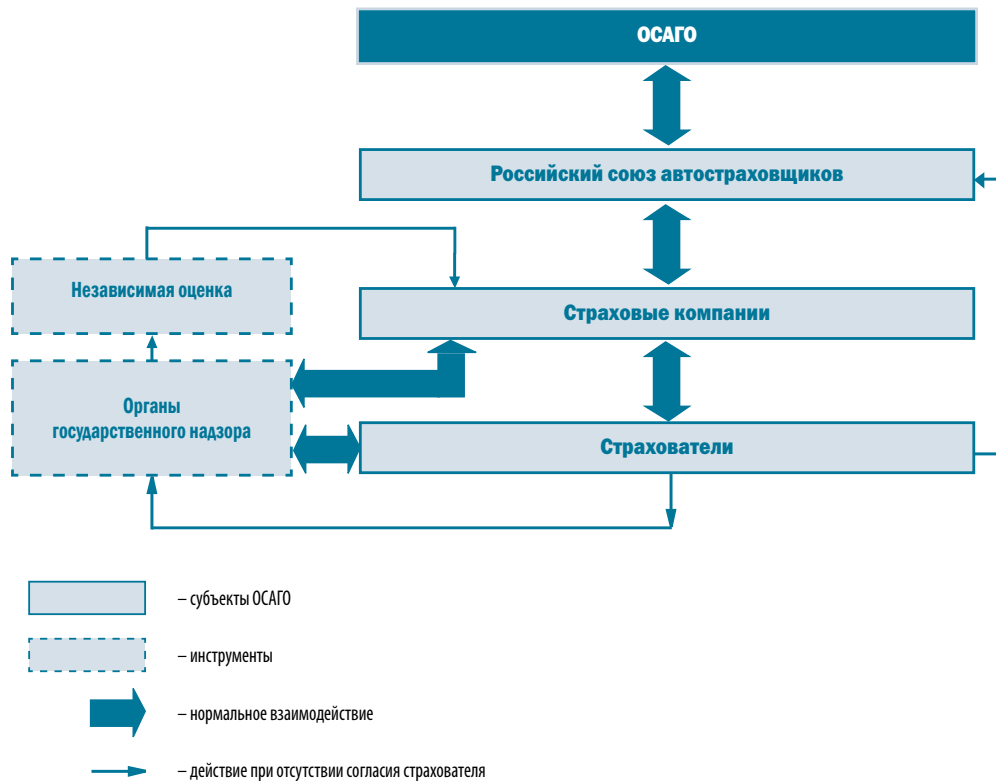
ОСАГО

Российский союз автостраховщиков

Независимая оценка

Страховые компании

Органы государственного надзора

Страхователи

– субъекты ОСАГО

– инструменты

– нормальное взаимодействие

– действие при отсутствии согласия страхователя